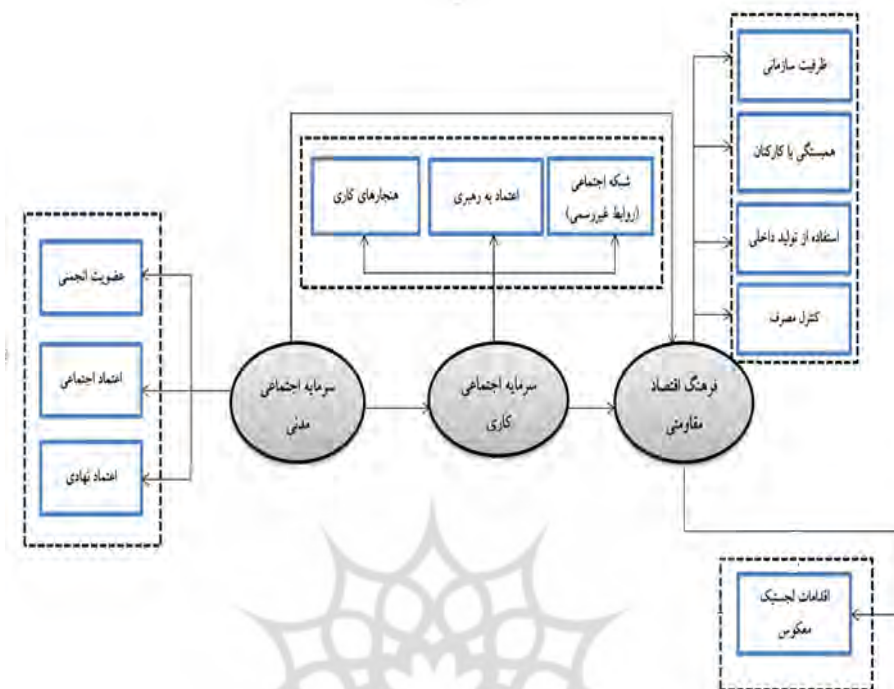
ظرفیت سازمانی

همبستگی با کارکنان

استفاده از تولید داخلی

کنترل مصرف

شبکه اجتماعی (روابط غیررسمی)

اعتماد به رهبری

هنجارهای کاری

عضویت انجمنی

اعتماد اجتماعی

اعتماد نهادی

سرمایه اجتماعی مدنی

سرمایه اجتماعی کاری

فرهنگ اقتصاد مقاومتی

اقدامات لجستیک معکوس